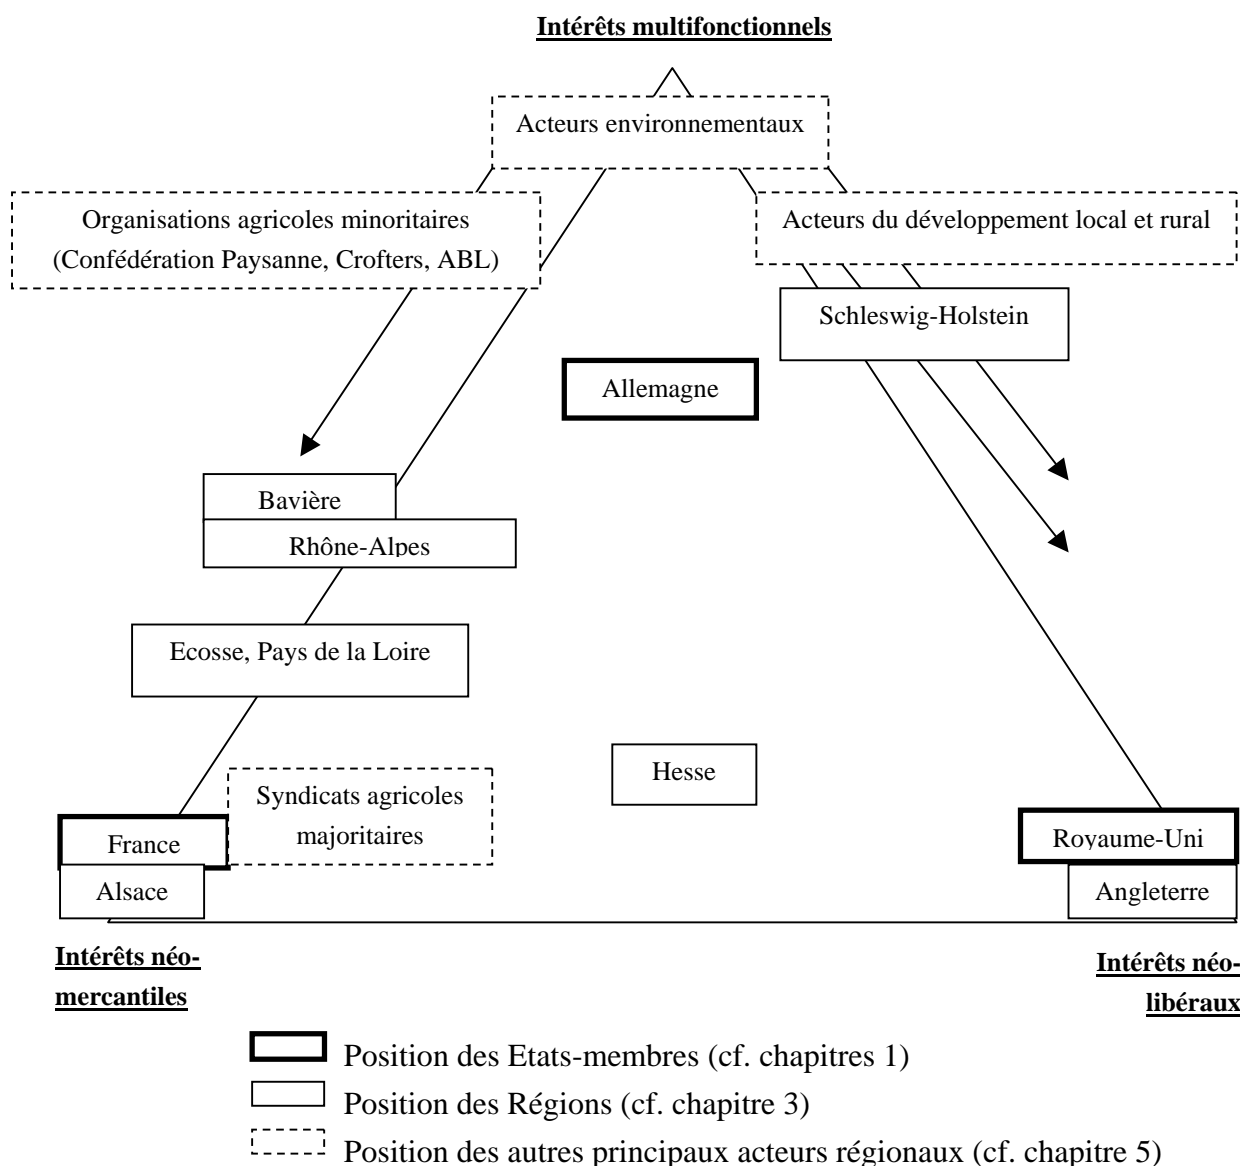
Intérêts multifonctionnels

Acteurs environnementaux

Organisations agricoles minoritaires (Confédération Paysanne, Crofters, ABL)

Acteurs du développement local et rural

Schleswig-Holstein

Allemagne

Bavière

Rhône-Alpes

Ecosse, Pays de la Loire

Hesse

Syndicats agricoles majoritaires

France

Alsace

Royaume-Uni

Angleterre

Intérêts néo-mercantiles

Intérêts néo-libéraux

Position des Etats-membres (cf. chapitres 1)

Position des Régions (cf. chapitre 3)

Position des autres principaux acteurs régionaux (cf. chapitre 5)